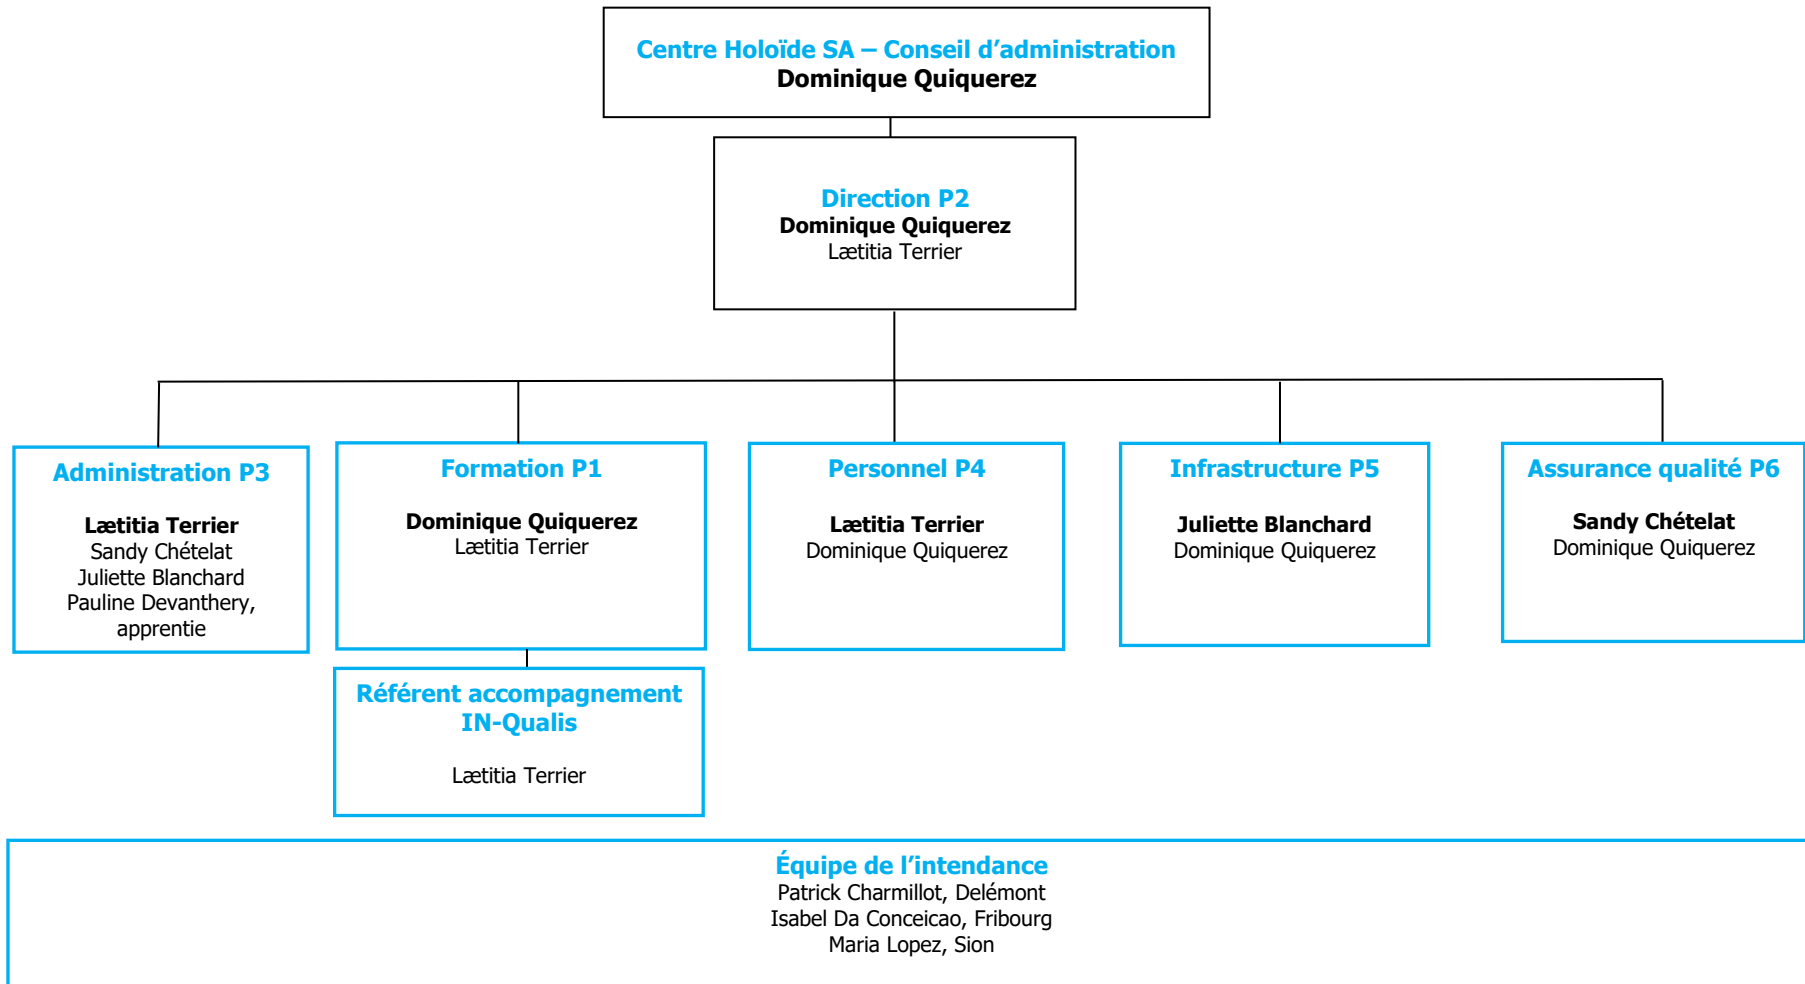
Centre Holoïde SA – Conseil d'administration
Dominique Quiquerez

Direction P2
Dominique Quiquerez
Lætitia Terrier

Administration P3

Lætitia Terrier
Sandy Chételat
Juliette Blanchard
Pauline Devanthery, apprentie

Formation P1

Dominique Quiquerez
Lætitia Terrier

Référent accompagnement IN-Qualis

Lætitia Terrier

Personnel P4

Lætitia Terrier
Dominique Quiquerez

Infrastructure P5

Juliette Blanchard
Dominique Quiquerez

Assurance qualité P6

Sandy Chételat
Dominique Quiquerez

Équipe de l'intendance
Patrick Charmillot, Delémont
Isabel Da Conceicao, Fribourg
Maria Lopez, Sion